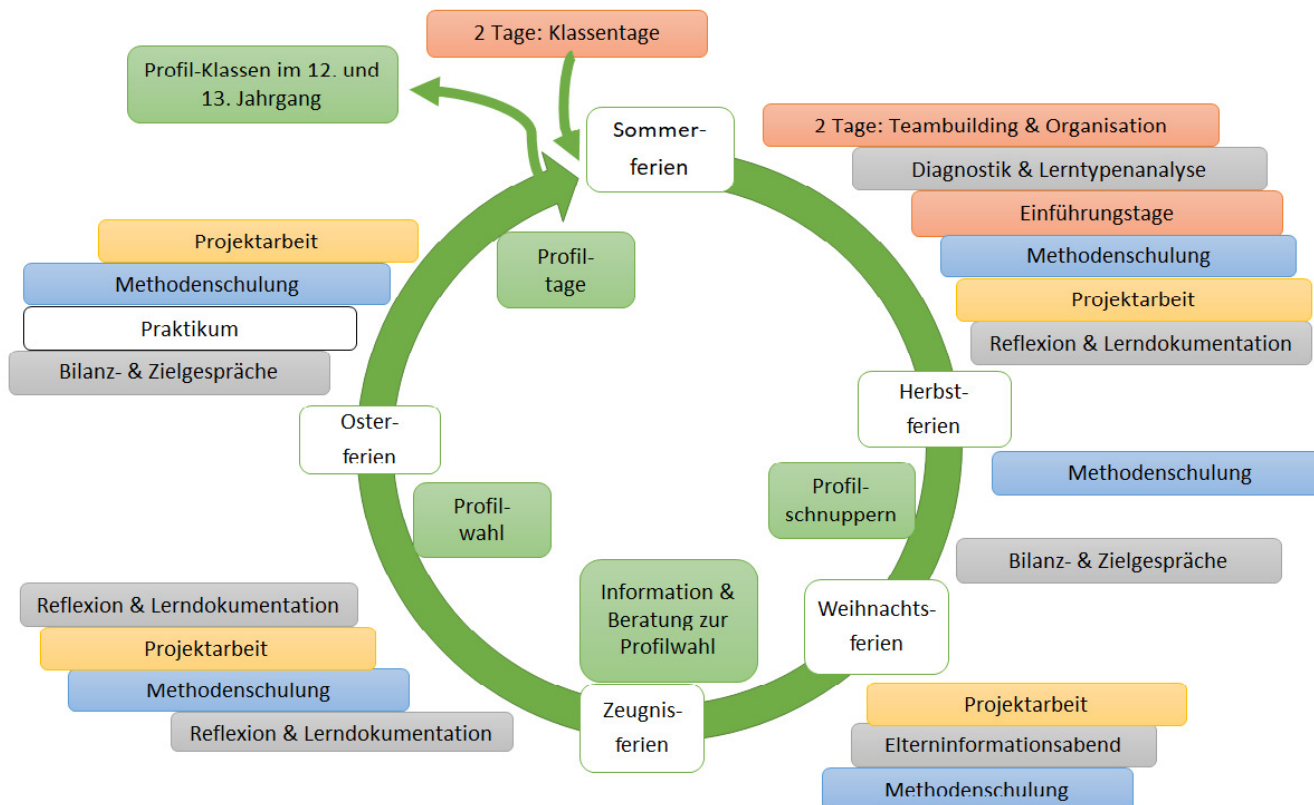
2 Tage: Klassentage

Profil-Klassen im 12. und 13. Jahrgang

Sommerferien

2 Tage: Teambuilding & Organisation

Diagnostik & Lerntypenanalyse

Einführungstage

Methodenschulung

Projektarbeit

Reflexion & Lerndokumentation

Projektarbeit

Methodenschulung

Praktikum

Bilanz- & Zielgespräche

Profiltage

Herbstferien

Methodenschulung

Profilschnuppern

Bilanz- & Zielgespräche

Osterferien

Profilwahl

Information & Beratung zur Profilwahl

Weihnachtsferien

Reflexion & Lerndokumentation

Projektarbeit

Methodenschulung

Reflexion & Lerndokumentation

Zeugnisferien

Projektarbeit

Elterninformationsabend

Methodenschulung